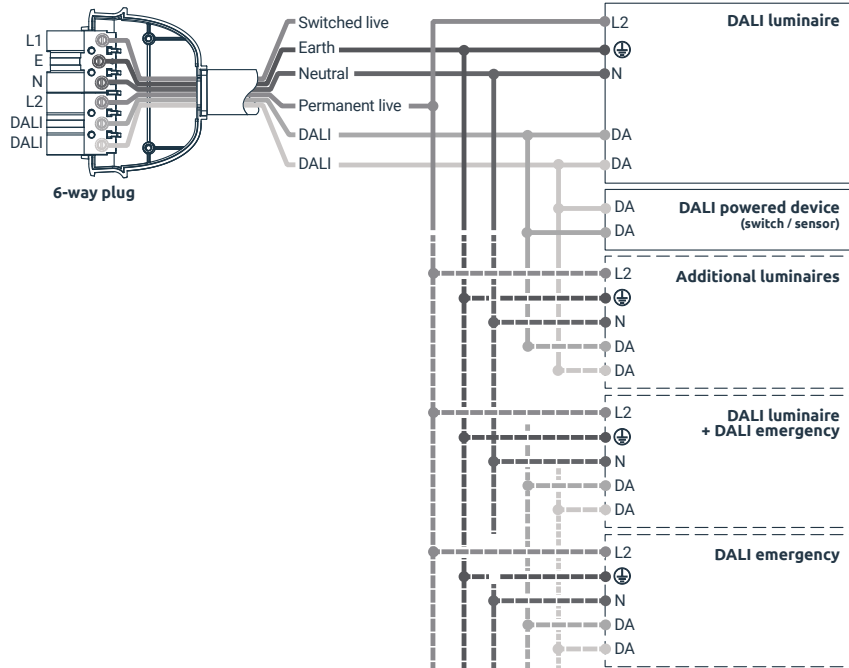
L1
E
N
L2
DALI
DALI

6-way plug

Switched live
Earth
Neutral
Permanent live
DALI
DALI

L2
⏚
N
DA
DA
DALI luminaire

DA
DA
DALI powered device
(switch / sensor)

L2
⏚
N
DA
DA
Additional luminaires

L2
⏚
N
DA
DA
DALI luminaire
+ DALI emergency

L2
⏚
N
DA
DA
DALI emergency